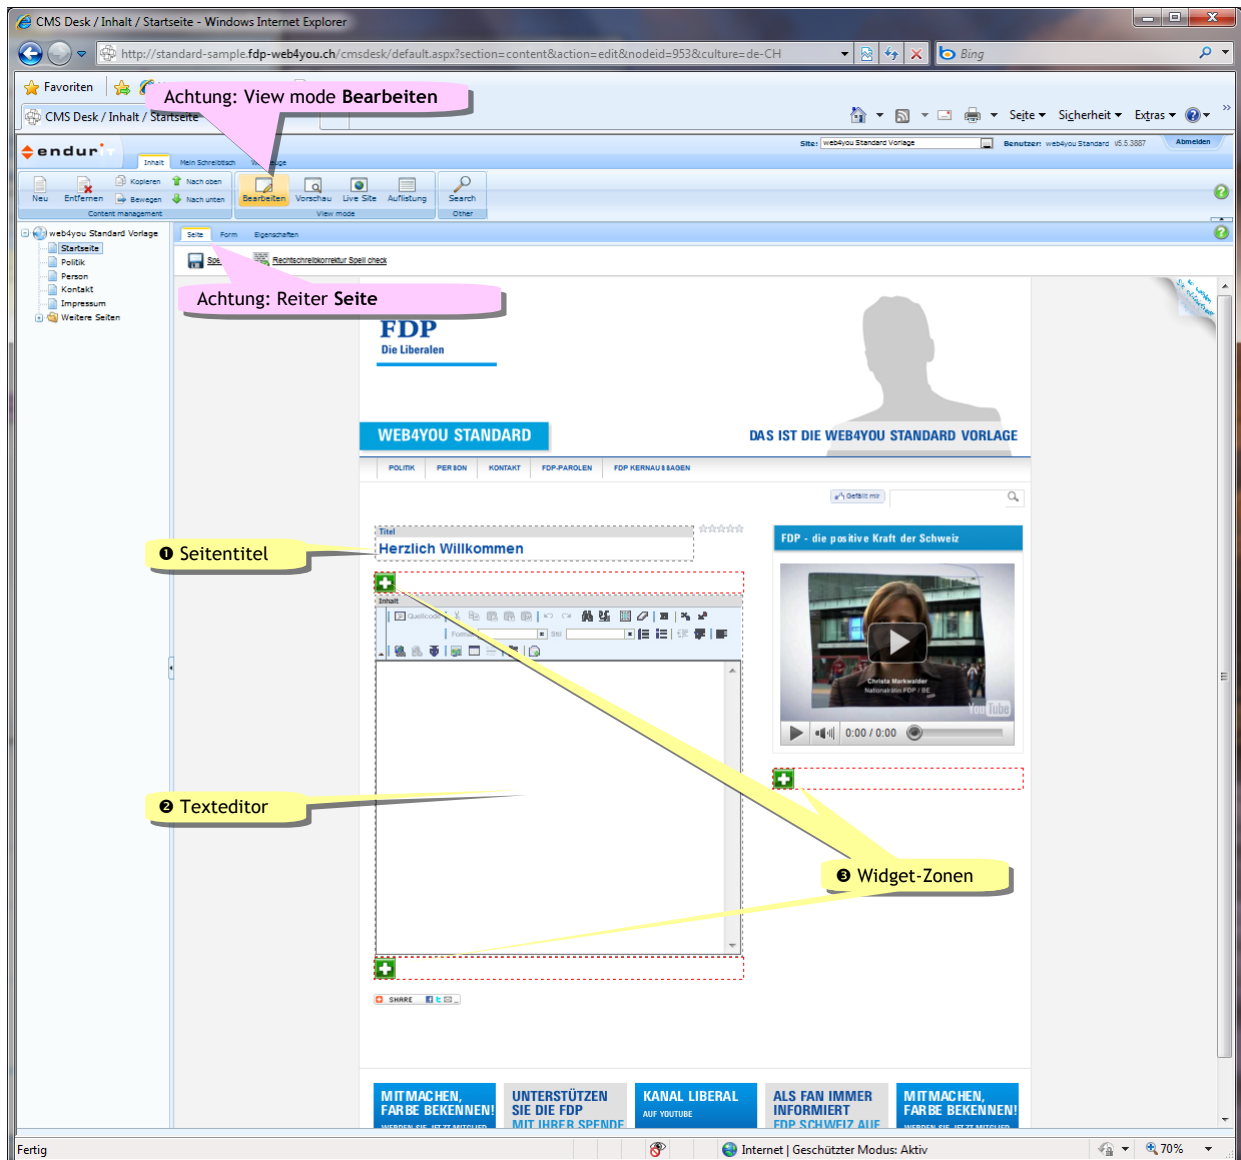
CMS Desk / Inhalt / Startseite - Windows Internet Explorer

http://standard-sample.fdp-web4you.ch/cmsdesk/default.aspx?section=content&action=edit&nodeid=953&culture=de-CH

Bing

Favoriten

CMS Desk / Inhalt / Startseite

Achtung: View mode **Bearbeiten**

Seite ▾ Sicherheit ▾ Extras ▾

Site: web4you Standard Vorlage Benutzer: web4you Standard v5.5.3887 Abmelden

Inhalt Mein Schreibtisch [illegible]

Neu Entfernen Kopieren Bewegen Nach oben Nach unten Bearbeiten Vorschau Live Site Auflistung Search

Content management View mode Other

web4you Standard Vorlage
Startseite
Politik
Person
Kontakt
Impressum
Weitere Seiten

Seite Form Eigenschaften

Spe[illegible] Rechtschreibkorrektur Spell check

Achtung: Reiter **Seite**

FDP
Die Liberalen

WEB4YOU STANDARD

DAS IST DIE WEB4YOU STANDARD VORLAGE

POLITIK PERSON KONTAKT FDP-PAROLEN FDP KERNAUSSAGEN

Gefällt mir

❶ Seitentitel

Titel
Herzlich Willkommen

FDP - die positive Kraft der Schweiz

Inhalt

Quellcode

Format Stil

❷ Texteditor

Christa Markwalder
Nationalrätin FDP / BE

YouTube

0:00 / 0:00

❸ Widget-Zonen

SHARE

MITMACHEN, FARBE BEKENNEN!
WERDEN SIE JETZT MITGLIED

UNTERSTÜTZEN SIE DIE FDP
MIT IHRER SPENDE

KANAL LIBERAL
AUF YOUTUBE

ALS FAN IMMER INFORMIERT
FDP SCHWEIZ AUF

MITMACHEN, FARBE BEKENNEN!
WERDEN SIE JETZT MITGLIED

Fertig

Internet | Geschützter Modus: Aktiv

70%